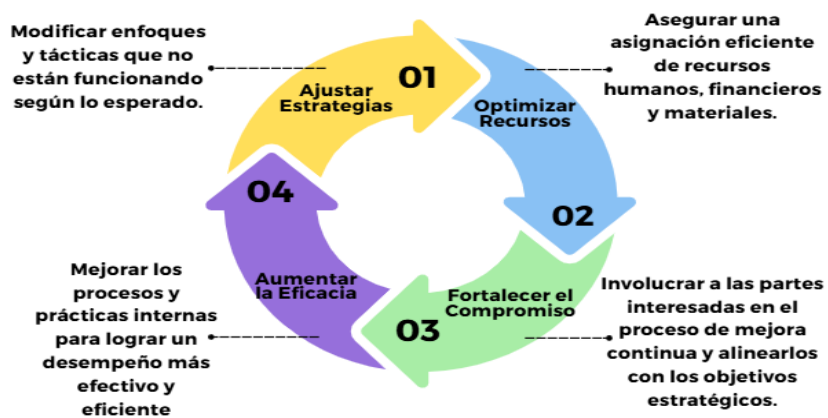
Modificar enfoques y tácticas que no están funcionando según lo esperado.

01
Ajustar Estrategias

Asegurar una asignación eficiente de recursos humanos, financieros y materiales.

Optimizar Recursos
02

Involucrar a las partes interesadas en el proceso de mejora continua y alinearlos con los objetivos estratégicos.

Fortalecer el Compromiso
03

Mejorar los procesos y prácticas internas para lograr un desempeño más efectivo y eficiente

Aumentar la Eficacia
04